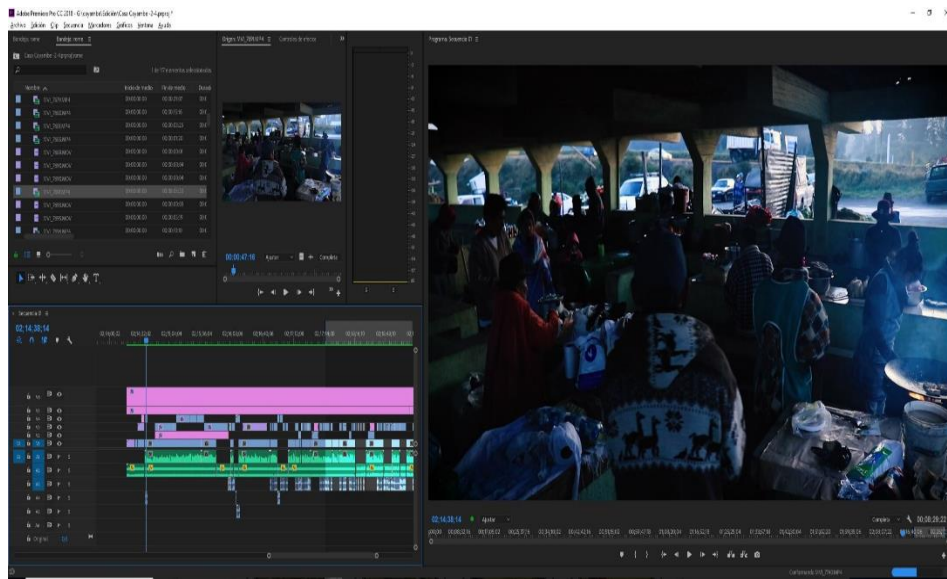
Adobe Premiere Pro CC 2018 - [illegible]
Archivo Edición Clip Secuencia Marcadores Gráficos Ventana Ayuda

Proyecto: Capo Coyambe 2-4.prproj

Nombre | Inicio de medios | Fin de medios

SVL_7089.MP4
SVL_7090.MP4
SVL_7091.MP4
SVL_7092.MOV
SVL_7093.MOV
SVL_7094.MOV
SVL_7095.MOV
SVL_7096.MOV
SVL_7097.MP4
SVL_7098.MOV
SVL_7099.MOV
SVL_7100.MP4

Origen: SVL_7097.MP4

00:00:47:16 Ajustar Completa

Secuencia 01

02:14:30:14

Programa: Secuencia 01

02:14:30:14 Ajustar Completa 00:26:29:22